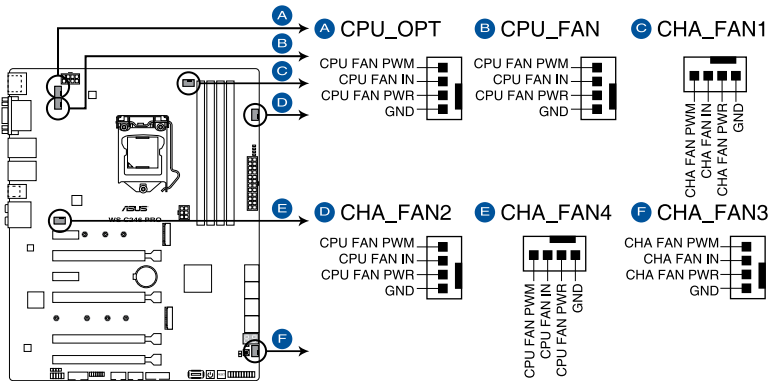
A
B
C
D
E
F

A CPU_OPT
CPU FAN PWM
CPU FAN IN
CPU FAN PWR
GND

B CPU_FAN
CPU FAN PWM
CPU FAN IN
CPU FAN PWR
GND

C CHA_FAN1
CHA FAN PWM
CHA FAN IN
CHA FAN PWR
GND

D CHA_FAN2
CPU FAN PWM
CPU FAN IN
CPU FAN PWR
GND

E CHA_FAN4
CPU FAN PWM
CPU FAN IN
CPU FAN PWR
GND

F CHA_FAN3
CHA FAN PWM
CHA FAN IN
CHA FAN PWR
GND

ASUS
WS C246 PRO